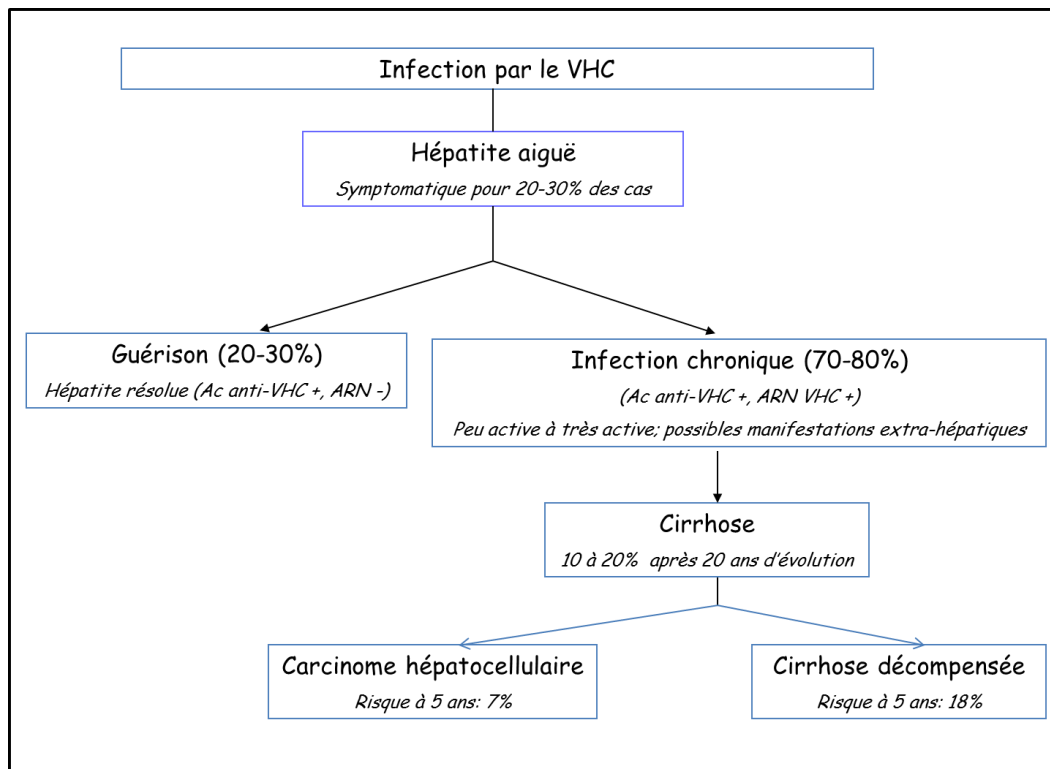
Infection par le VHC

Hépatite aiguë

Symptomatique pour 20-30% des cas

Guérison (20-30%)

Hépatite résolue (Ac anti-VHC +, ARN -)

Infection chronique (70-80%)

(Ac anti-VHC +, ARN VHC +)

Peu active à très active; possibles manifestations extra-hépatiques

Cirrhose

10 à 20% après 20 ans d'évolution

Carcinome hépatocellulaire

Risque à 5 ans: 7%

Cirrhose décompensée

Risque à 5 ans: 18%